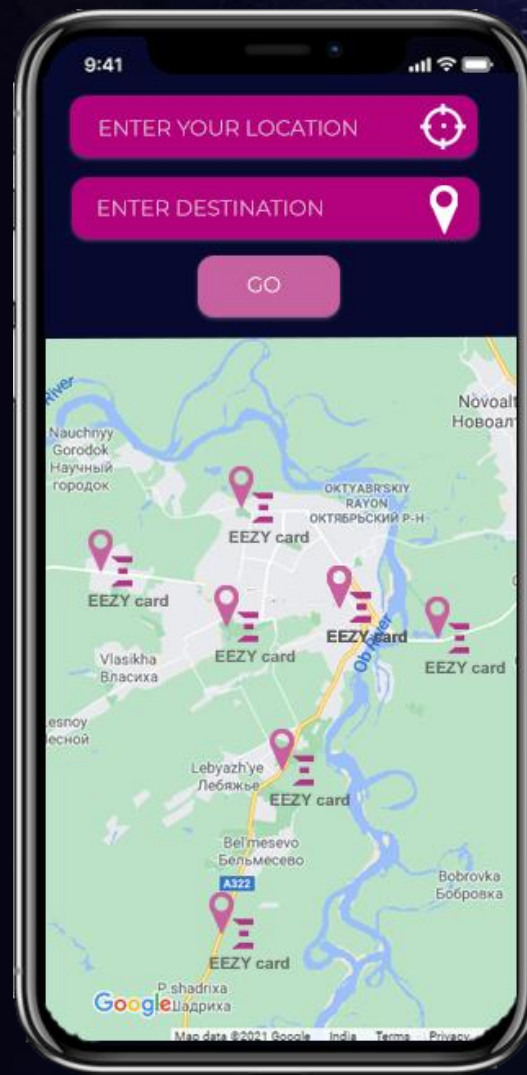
9:41

ENTER YOUR LOCATION

ENTER DESTINATION

GO

River

Nauchnyy Gorodok
Научный городок

Novoalt
Новоалт

OKTYABR'SKIY RAYON
ОКТЯБРЬСКИЙ Р-Н

EEZY card

EEZY card

EEZY card

EEZY card

EEZY card

Ob River

Vlasikha
Власиха

esnoy
есной

Lebyazh'ye
Лебяжье

EEZY card

Bel'mesevo
Бельмесево

A322

Bobrovka
Бобровка

EEZY card

P.shadrixa
Шадриха

Google

Map data ©2021 Google India Terms Privacy